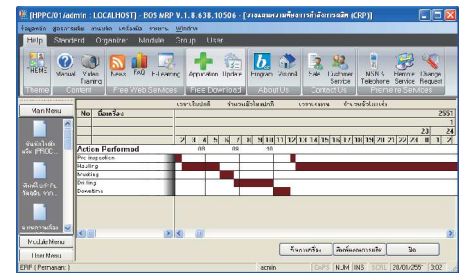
[HPPC/01/admin - LOCALHOST] - BOS MRP V.1.0.638.10506 - [งานแผนงานเครื่องจักรผลิต (CRP)]

ข้อมูลหลัก ผู้ดูแลระบบ รายงาน เครื่องมือ หน้าต่าง Window

Help Standard Organize Module Group User

THEME Manual Video Training News FAQ E-Learning Application Update Program Tutorial Sale Customer Service MSN & Telephone Remote Service Change Request

Theme Content Free Web Services Free Download About Us Contact Us Premiere Services

Main Menu

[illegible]

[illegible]

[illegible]

Module Menu

User Menu

| No | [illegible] | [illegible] | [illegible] | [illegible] | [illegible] |
|---|---|---|---|---|---|

2551

1

23 24

7 3 4 5 6 7 8 9 10 11 12 13 14 15 16 17 18 19 20 21 22 23 0 1

Action Performed

08 09

Pre-Inspection

Molding

Molding

Drilling

Dowelling

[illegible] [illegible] ปิด

ERP ( Permanent ) admin CAPS NUM INS SCRL 20/05/2551 3:02